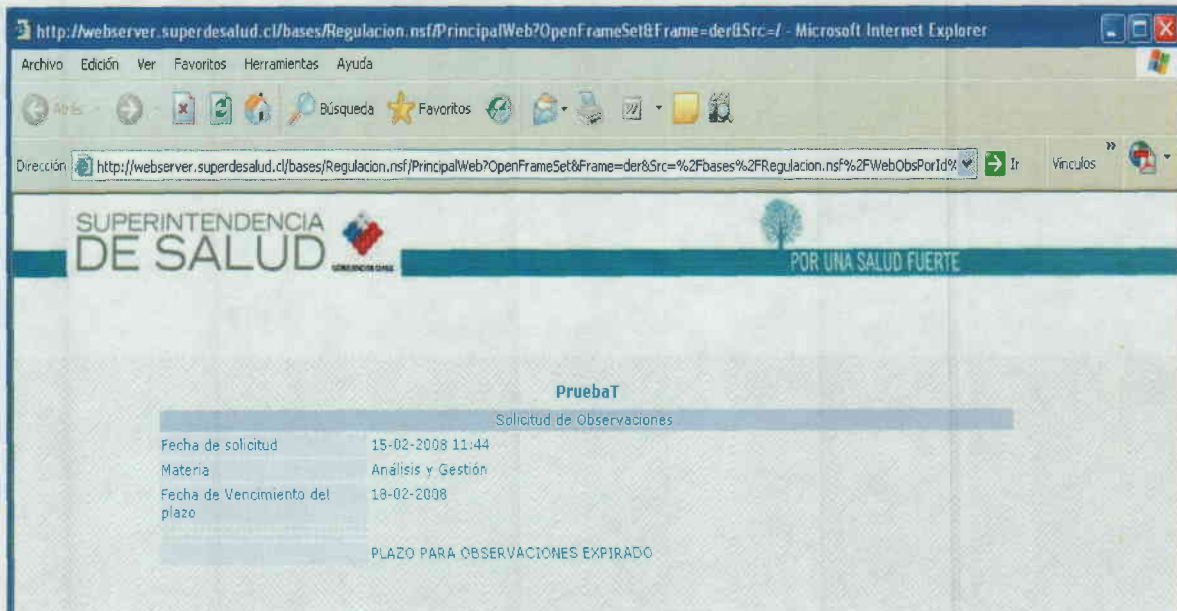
http://webserver.superdesalud.cl/bases/Regulacion.nsf/PrincipalWeb?OpenFrameSet&Frame=der&Src=/ - Microsoft Internet Explorer

Archivo Edición Ver Favoritos Herramientas Ayuda

Atrás Búsqueda Favoritos

Dirección http://webserver.superdesalud.cl/bases/Regulacion.nsf/PrincipalWeb?OpenFrameSet&Frame=der&Src=%2Fbases%2FRegulacion.nsf%2FWebObsPorId% Ir Vínculos »

SUPERINTENDENCIA DE SALUD

GOBIERNO DE CHILE

POR UNA SALUD FUERTE

PruebaT

| Solicitud de Observaciones | |
|---|---|
| Fecha de solicitud | 15-02-2008 11:44 |
| Materia | Análisis y Gestión |
| Fecha de Vencimiento del plazo | 18-02-2008 |
| | PLAZO PARA OBSERVACIONES EXPIRADO |